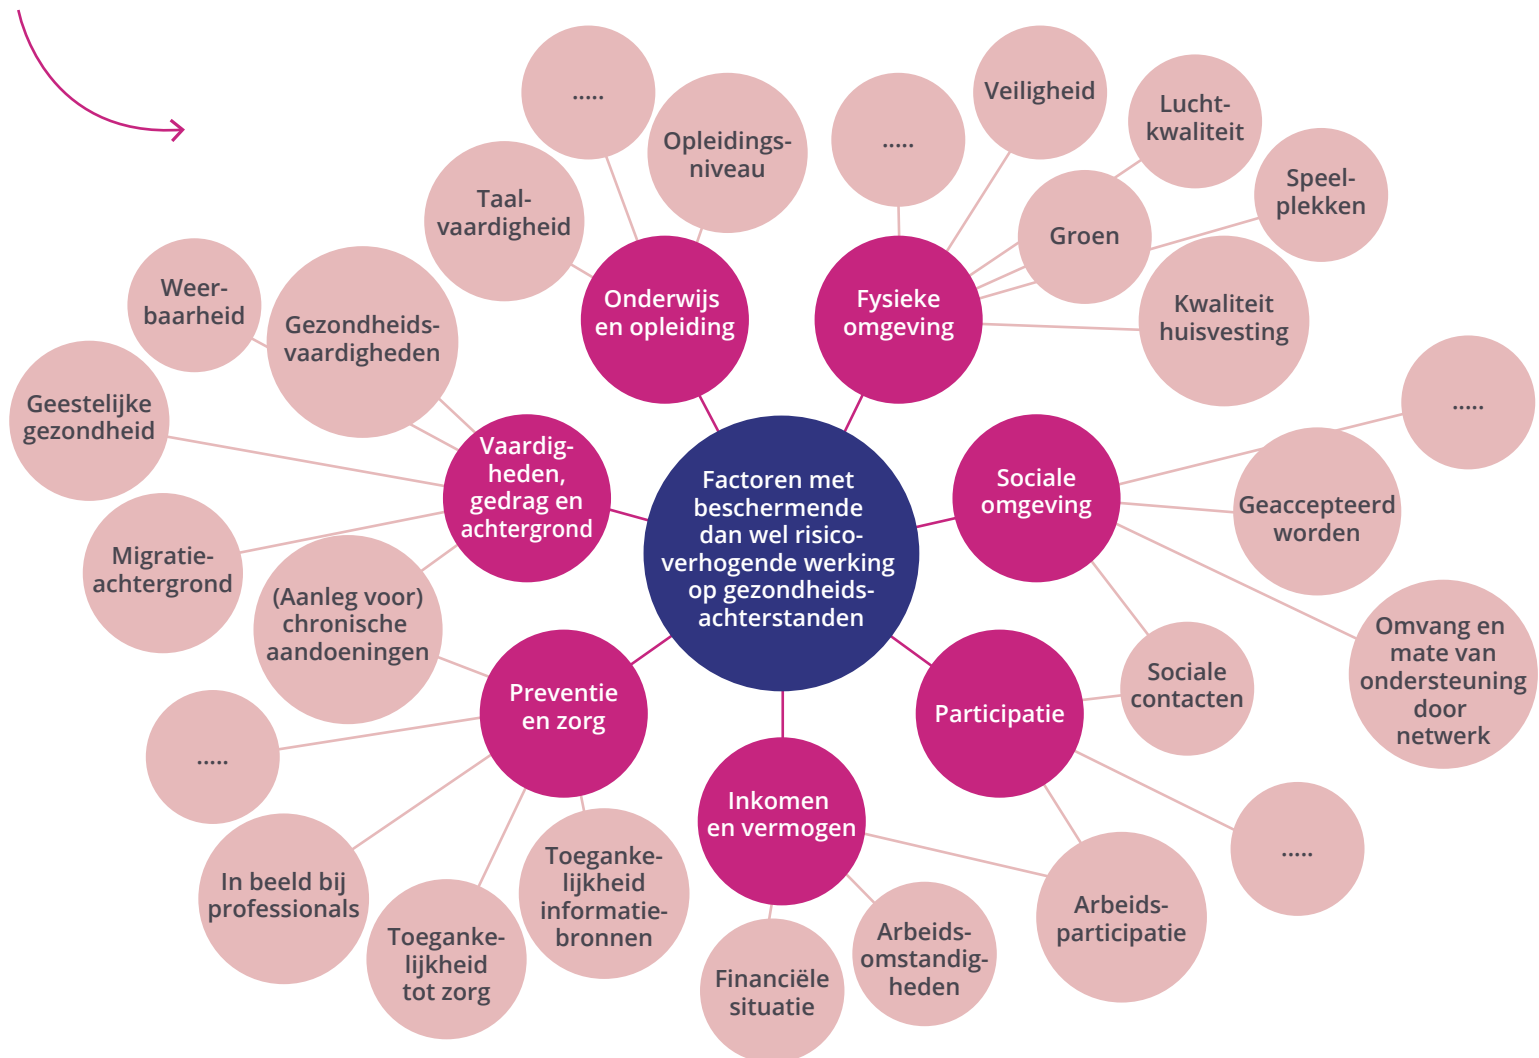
Factoren met beschermende dan wel risico-verhogende werking op gezondheids-achterstanden

Onderwijs en opleiding

.....

Opleidings-niveau

Taal-vaardigheid

Fysieke omgeving

.....

Veiligheid

Lucht-kwaliteit

Speel-plekken

Groen

Kwaliteit huisvesting

Sociale omgeving

.....

Geaccepteerd worden

Omvang en mate van ondersteuning door netwerk

Sociale contacten

Participatie

.....

Arbeids-participatie

Inkomen en vermogen

Arbeids-omstandig-heden

Financiële situatie

Preventie en zorg

Toeganke-lijkheid informatie-bronnen

Toeganke-lijkheid tot zorg

In beeld bij professionals

.....

Vaardig-heden, gedrag en achtergrond

(Aanleg voor) chronische aandoeningen

Migratie-achtergrond

Geestelijke gezondheid

Weer-baarheid

Gezondheids-vaardigheden